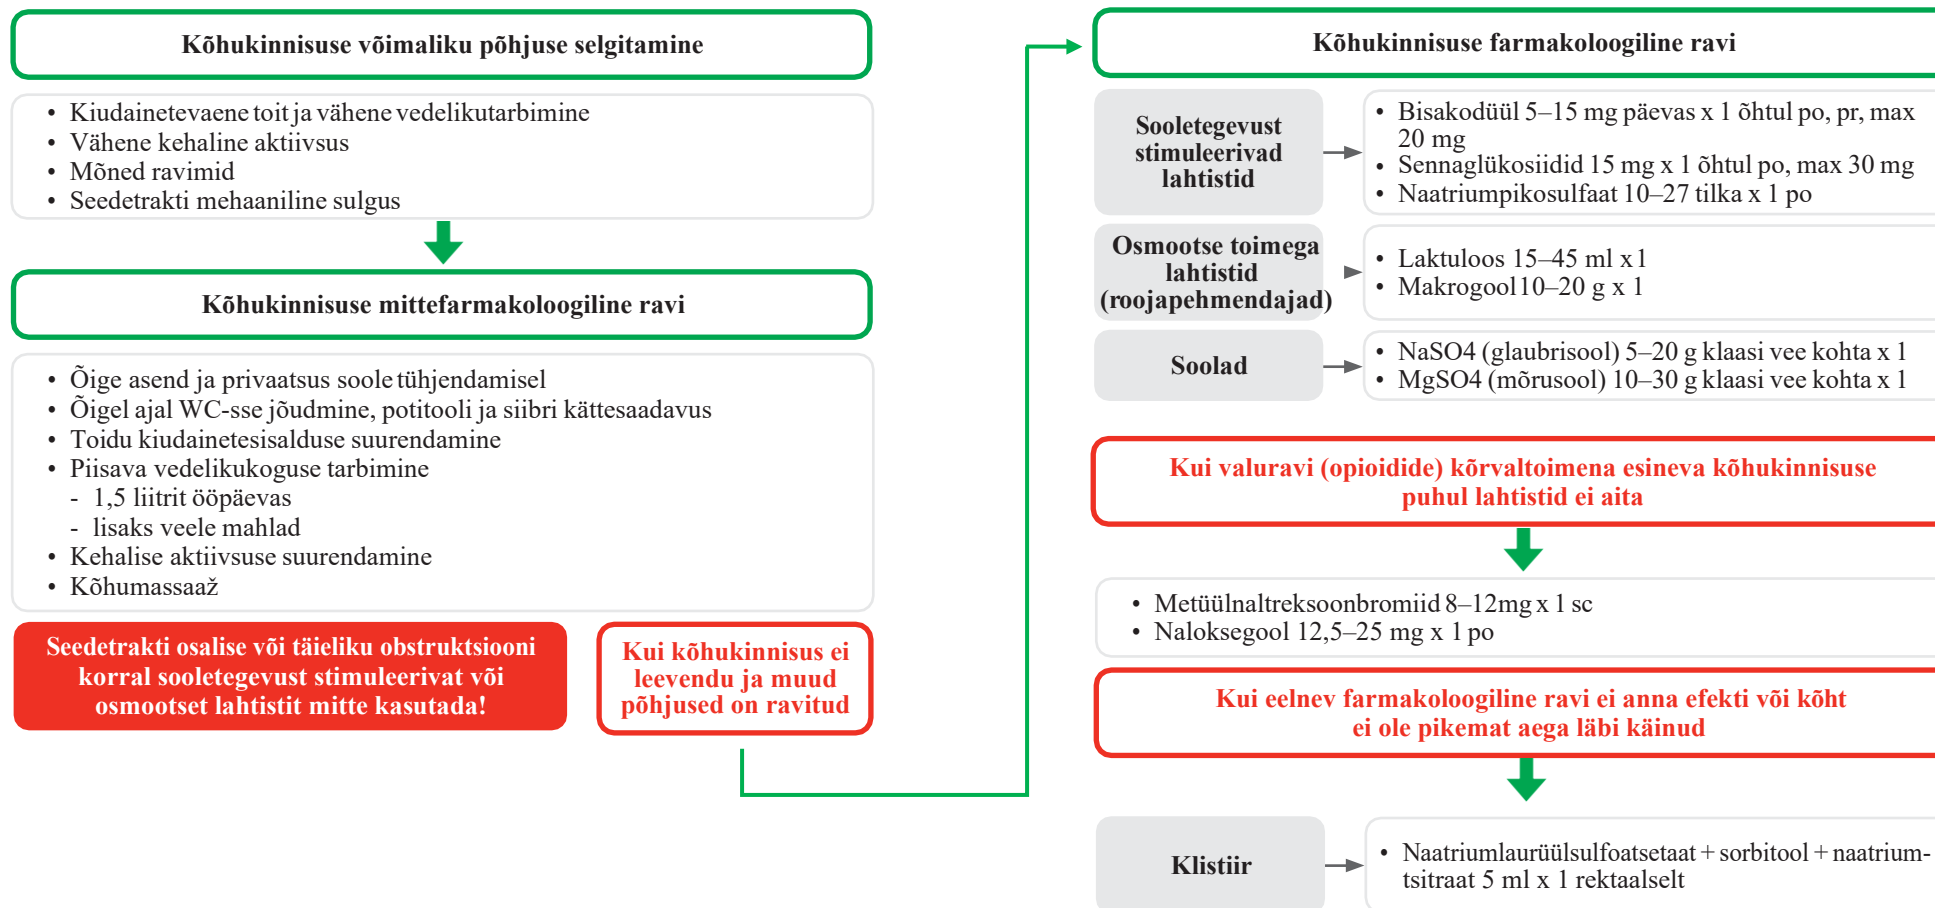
Kõhukinnisuse võimaliku põhjuse selgitamine

- Kiudainetevaene toit ja vähene vedelikutarbimine
- Vähene kehaline aktiivsus
- Mõned ravimid
- Seedetrakti mehaaniline sulgus

Kõhukinnisuse mittefarmakoloogiline ravi

- Õige asend ja privaatsus soole tühjendamisel
- Õigel ajal WC-sse jõudmine, potitooli ja siibri kättesaadavus
- Toidu kiudainetesisalduse suurendamine
- Piisava vedelikukoguse tarbimine
  - 1,5 liitrit ööpäevas
  - lisaks veele mahlad
- Kehalise aktiivsuse suurendamine
- Kõhumassaaž

Seedetrakti osalise või täieliku obstruktsiooni korral sooletegevust stimuleerivat või osmootset lahtistit mitte kasutada!

Kui kõhukinnisus ei leevendu ja muud põhjused on ravitud

Kõhukinnisuse farmakoloogiline ravi

Sooletegevust stimuleerivad lahtistid

- Bisakodüül 5–15 mg päevas x 1 õhtul po, pr, max 20 mg
- Sennaglükosiidid 15 mg x 1 õhtul po, max 30 mg
- Naatriumpikosulfaat 10–27 tilka x 1 po

Osmootse toimega lahtistid (roojapehmendajad)

- Laktuloos 15–45 ml x 1
- Makrogool 10–20 g x 1

Soolad

- NaSO4 (glaubrisool) 5–20 g klaasi vee kohta x 1
- MgSO4 (mõrusool) 10–30 g klaasi vee kohta x 1

Kui valuravi (opioidide) kõrvaltoimena esineva kõhukinnisuse puhul lahtistid ei aita

- Metüülnaltreksoonbromiid 8–12mg x 1 sc
- Naloksegool 12,5–25 mg x 1 po

Kui eelnev farmakoloogiline ravi ei anna efekti või kõht ei ole pikemat aega läbi käinud

Klistiir

- Naatriumlaurüülsulfoatsetaat + sorbitool + naatriumtsitraat 5 ml x 1 rektaalselt